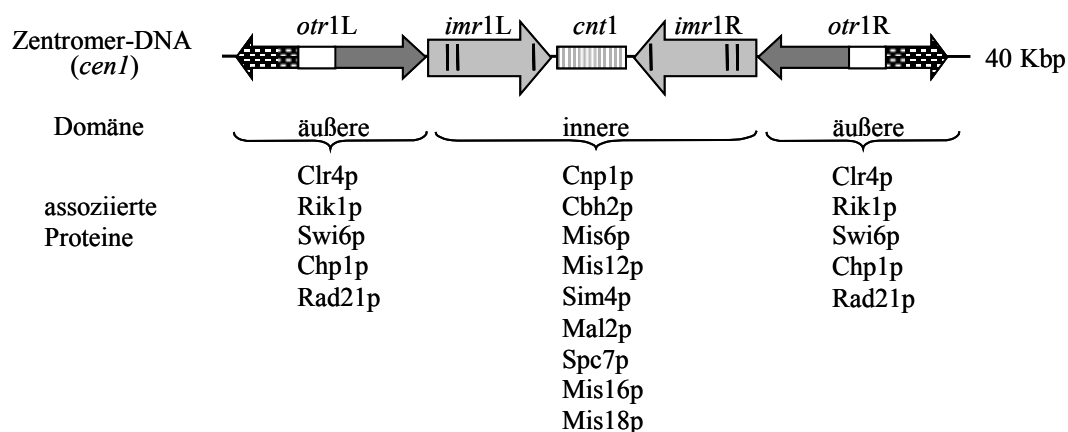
Zentromer-DNA (cen1)

otr1L imr1L cnt1 imr1R otr1R

40 Kbp

Domäne

äußere innere äußere

assoziierte Proteine

Clr4p
Rik1p
Swi6p
Chp1p
Rad21p

Cnp1p
Cbh2p
Mis6p
Mis12p
Sim4p
Mal2p
Spc7p
Mis16p
Mis18p

Clr4p
Rik1p
Swi6p
Chp1p
Rad21p